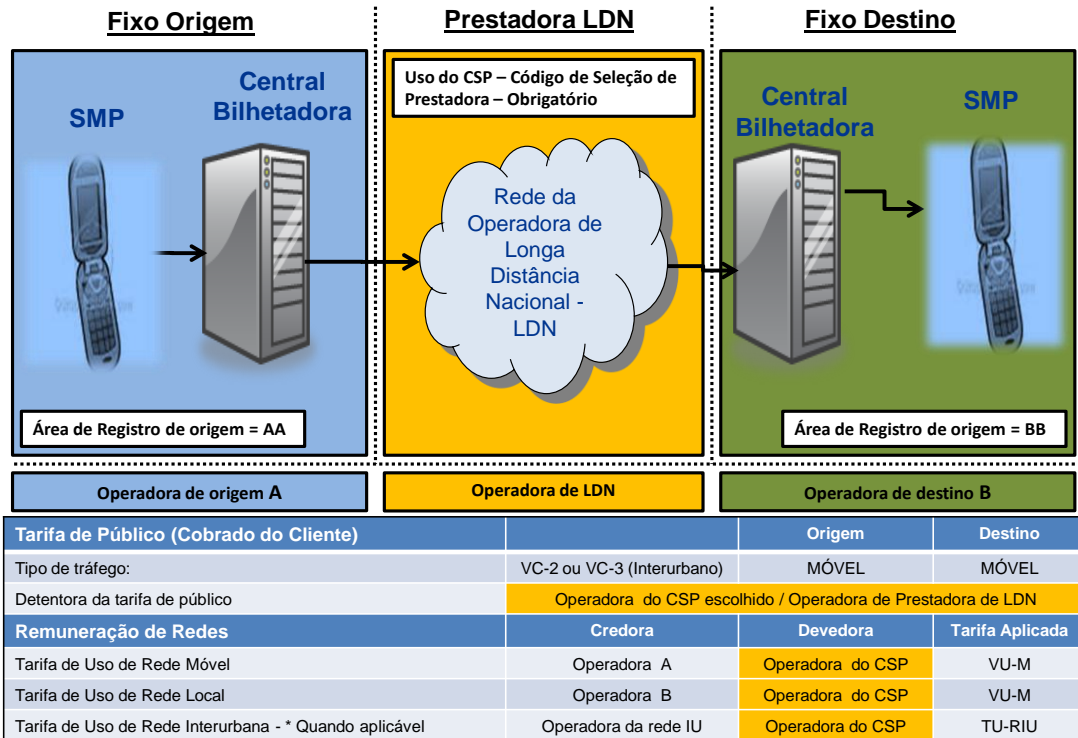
Fixo Origem

Prestadora LDN

Fixo Destino

Uso do CSP – Código de Seleção de Prestadora – Obrigatório

SMP

Central Bilhetadora

Rede da Operadora de Longa Distância Nacional - LDN

Central Bilhetadora

SMP

Área de Registro de origem = AA

Área de Registro de origem = BB

Operadora de origem A

Operadora de LDN

Operadora de destino B

| Tarifa de Público (Cobrado do Cliente) | | Origem | Destino |
|---|---|---|---|
| Tipo de tráfego: | VC-2 ou VC-3 (Interurbano) | MÓVEL | MÓVEL |
| Detentora da tarifa de público | Operadora do CSP escolhido / Operadora de Prestadora de LDN | | |
| Remuneração de Redes | Credora | Devedora | Tarifa Aplicada |
| Tarifa de Uso de Rede Móvel | Operadora A | Operadora do CSP | VU-M |
| Tarifa de Uso de Rede Local | Operadora B | Operadora do CSP | VU-M |
| Tarifa de Uso de Rede Interurbana - * Quando aplicável | Operadora da rede IU | Operadora do CSP | TU-RIU |